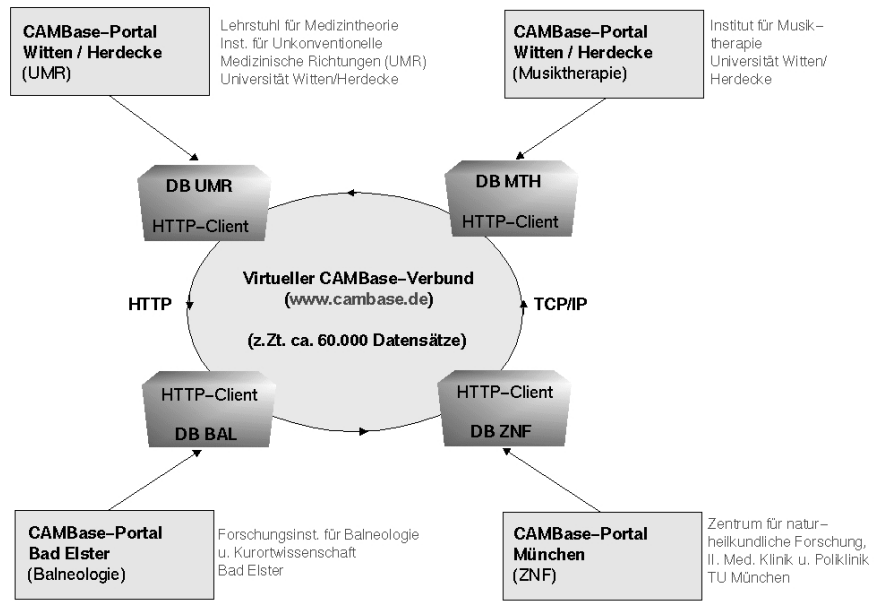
CAMBase–Portal
Witten / Herdecke
(UMR)

Lehrstuhl für Medizintheorie
Inst. für Unkonventionelle
Medizinische Richtungen (UMR)
Universität Witten/Herdecke

CAMBase–Portal
Witten / Herdecke
(Musiktherapie)

Institut für Musiktherapie
Universität Witten/
Herdecke

DB UMR
HTTP–Client

DB MTH
HTTP–Client

Virtueller CAMBase–Verbund
(www.cambase.de)

(z.Zt. ca. 60.000 Datensätze)

HTTP

TCP/IP

HTTP–Client
DB BAL

HTTP–Client
DB ZNF

CAMBase–Portal
Bad Elster
(Balneologie)

Forschungsinst. für Balneologie
u. Kurortwissenschaft
Bad Elster

CAMBase–Portal
München
(ZNF)

Zentrum für naturheilkundliche Forschung,
II. Med. Klinik u. Poliklinik
TU München